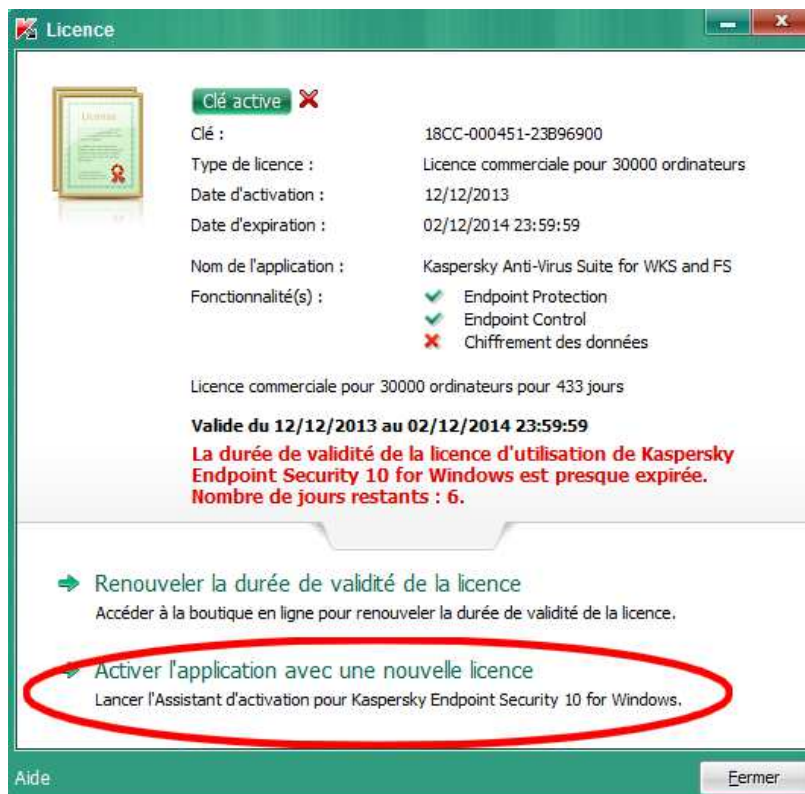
Licence

Licence

Clé active

Clé : 18CC-000451-23B96900
Type de licence : Licence commerciale pour 30000 ordinateurs
Date d'activation : 12/12/2013
Date d'expiration : 02/12/2014 23:59:59

Nom de l'application : Kaspersky Anti-Virus Suite for WKS and FS
Fonctionnalité(s) : Endpoint Protection
Endpoint Control
Chiffrement des données

Licence commerciale pour 30000 ordinateurs pour 433 jours

Valide du 12/12/2013 au 02/12/2014 23:59:59
La durée de validité de la licence d'utilisation de Kaspersky Endpoint Security 10 for Windows est presque expirée. Nombre de jours restants : 6.

Renouveler la durée de validité de la licence
Accéder à la boutique en ligne pour renouveler la durée de validité de la licence.

Activer l'application avec une nouvelle licence
Lancer l'Assistant d'activation pour Kaspersky Endpoint Security 10 for Windows.

Aide

Fermer